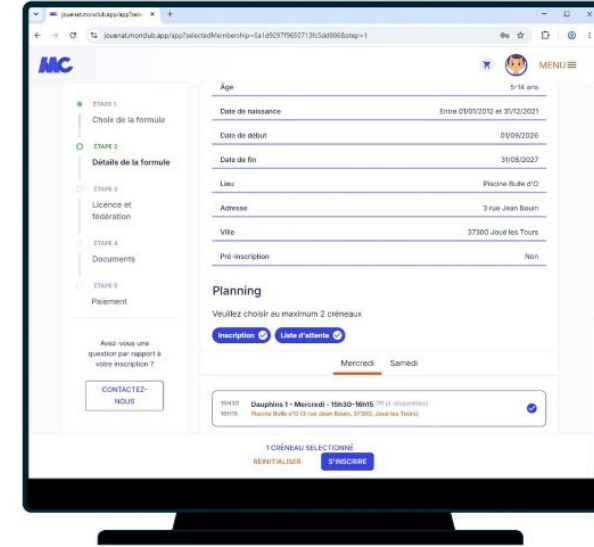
jouenat.monclub.app/app?sele ×  +

jouenat.monclub.app/app?selectedMembership=6a1d9297f9650713fc5dd866&step=1

MC

MENU

ETAPE 1
Choix de la formule

ETAPE 2
Détails de la formule

ETAPE 3
Licence et fédération

ETAPE 4
Documents

ETAPE 5
Paiement

Avez-vous une question par rapport à votre inscription ?

CONTACTEZ-NOUS

| Âge | 5-14 ans |
|---|---|
| Date de naissance | Entre 01/01/2012 et 31/12/2021 |
| Date de début | 01/09/2026 |
| Date de fin | 31/08/2027 |
| Lieu | Piscine Bulle d'O |
| Adresse | 3 rue Jean Bouin |
| Ville | 37300 Joué lès Tours |
| Pré-inscription | Non |

Planning

Veuillez choisir au maximum 2 créneaux

Inscription  Liste d'attente

Mercredi  Samedi

15h30 16h15  Dauphins 1 - Mercredi - 15h30-16h15 (10 pl. disponibles)
Piscine Bulle d'O (3 rue Jean Bouin, 37300, Joué lès Tours)

1 CRÉNEAU SELECTIONNÉ

RÉINITIALISER  S'INSCRIRE